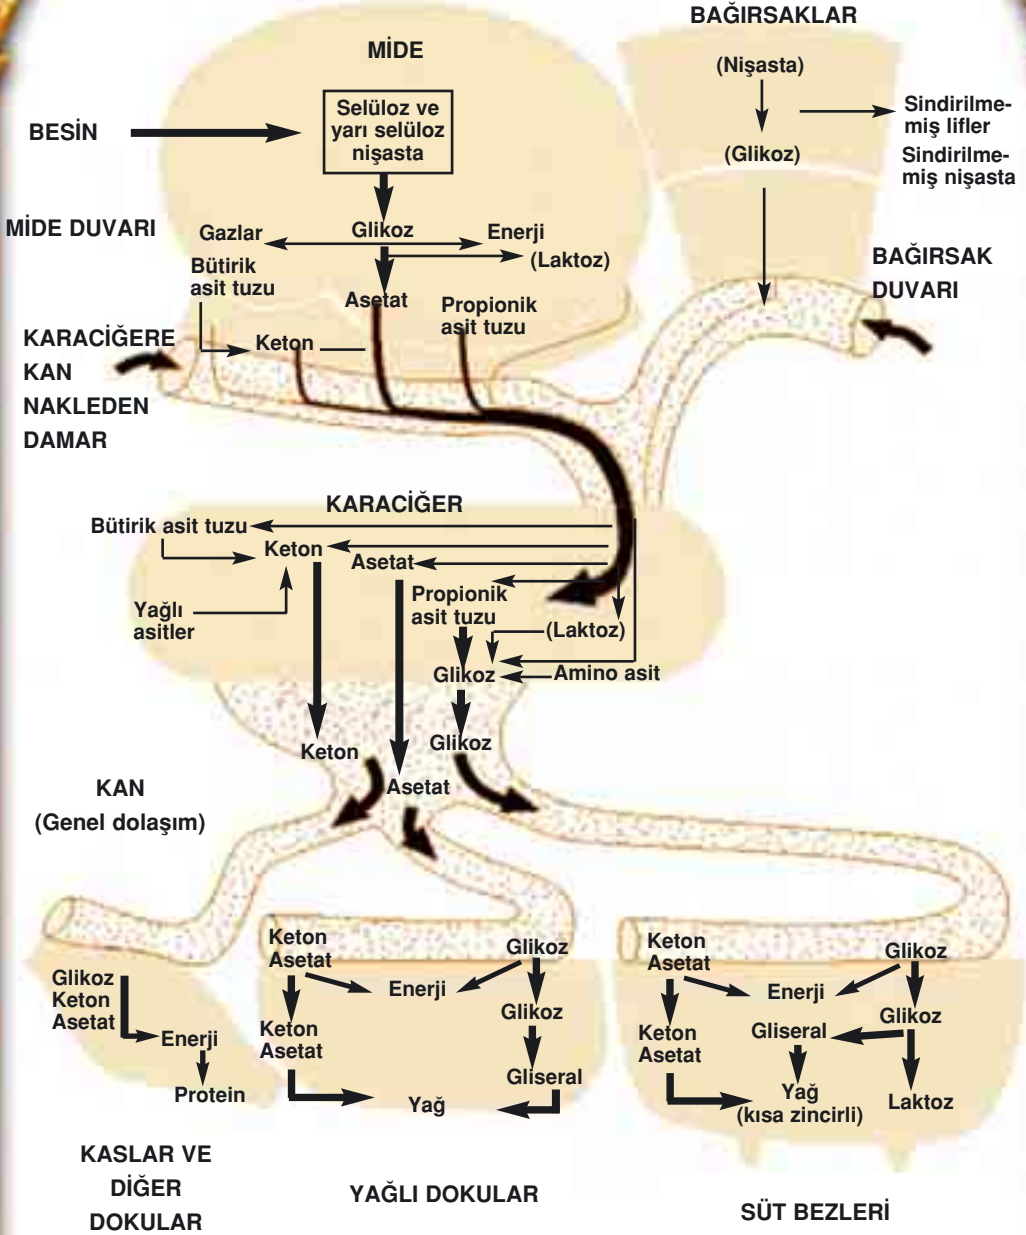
MİDE

BAĞIRSAKLAR

(Nişasta)

(Glikoz)

Sindirilmemiş lifler

Sindirilmemiş nişasta

BESİN

Selüloz ve yarı selüloz nişasta

MİDE DUVARI

Gazlar

Glikoz

Enerji

(Laktoz)

Bütirik asit tuzu

Asetat

Propionik asit tuzu

BAĞIRSAK DUVARI

KARACİĞERE KAN NAKLEDEN DAMAR

Keton

KARACİĞER

Bütirik asit tuzu

Keton

Asetat

Yağlı asitler

Propionik asit tuzu

(Laktoz)

Glikoz

Amino asit

Keton

Glikoz

KAN (Genel dolaşım)

Asetat

Glikoz Keton Asetat

Enerji

Protein

Keton Asetat

Enerji

Glikoz

Glikoz

Keton Asetat

Gliseral

Yağ

Keton Asetat

Enerji

Glikoz

Glikoz

Keton Asetat

Gliseral

Yağ (kısa zincirli)

Laktoz

KASLAR VE DİĞER DOKULAR

YAĞLI DOKULAR

SÜT BEZLERİ